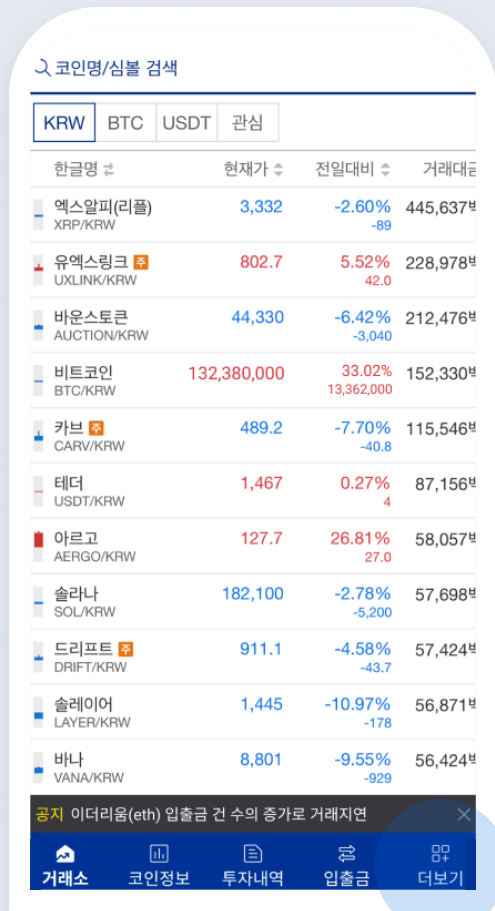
코인명/심볼 검색

KRW BTC USDT 관심

| 한글명 ⇄ | 현재가 ⬍ | 전일대비 ⬍ | 거래대금 |
|---|---|---|---|
| 엑스알피(리플) XRP/KRW | 3,332 | -2.60% -89 | 445,637백 |
| 유엑스링크 주 UXLINK/KRW | 802.7 | 5.52% 42.0 | 228,978백 |
| 바운스토큰 AUCTION/KRW | 44,330 | -6.42% -3,040 | 212,476백 |
| 비트코인 BTC/KRW | 132,380,000 | 33.02% 13,362,000 | 152,330백 |
| 카브 주 CARV/KRW | 489.2 | -7.70% -40.8 | 115,546백 |
| 테더 USDT/KRW | 1,467 | 0.27% 4 | 87,156백 |
| 아르고 AERGO/KRW | 127.7 | 26.81% 27.0 | 58,057백 |
| 솔라나 SOL/KRW | 182,100 | -2.78% -5,200 | 57,698백 |
| 드리프트 주 DRIFT/KRW | 911.1 | -4.58% -43.7 | 57,424백 |
| 솔레이어 LAYER/KRW | 1,445 | -10.97% -178 | 56,871백 |
| 바나 VANA/KRW | 8,801 | -9.55% -929 | 56,424백 |

공지 이더리움(eth) 입출금 건 수의 증가로 거래지연 ✕

거래소 코인정보 투자내역 입출금 더보기